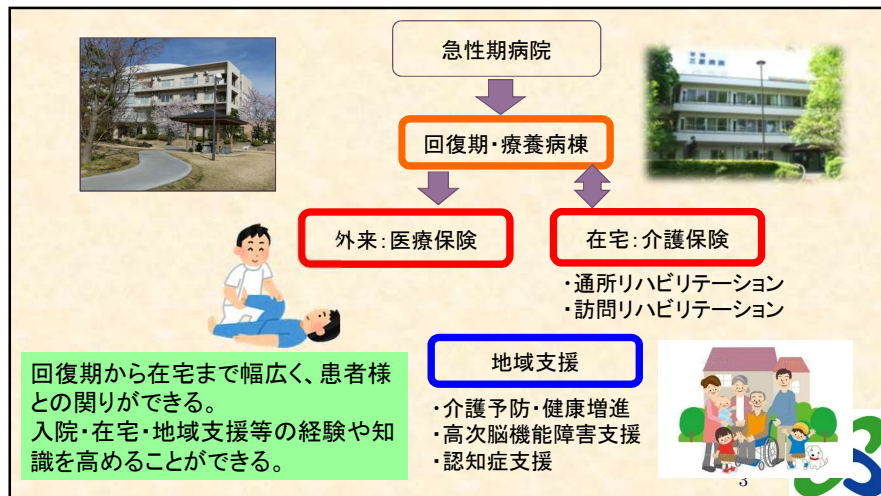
急性期病院

回復期・療養病棟

外来:医療保険

在宅:介護保険

・通所リハビリテーション
・訪問リハビリテーション

地域支援

・介護予防・健康増進
・高次脳機能障害支援
・認知症支援

回復期から在宅まで幅広く、患者様との関りができる。
入院・在宅・地域支援等の経験や知識を高めることができる。

3